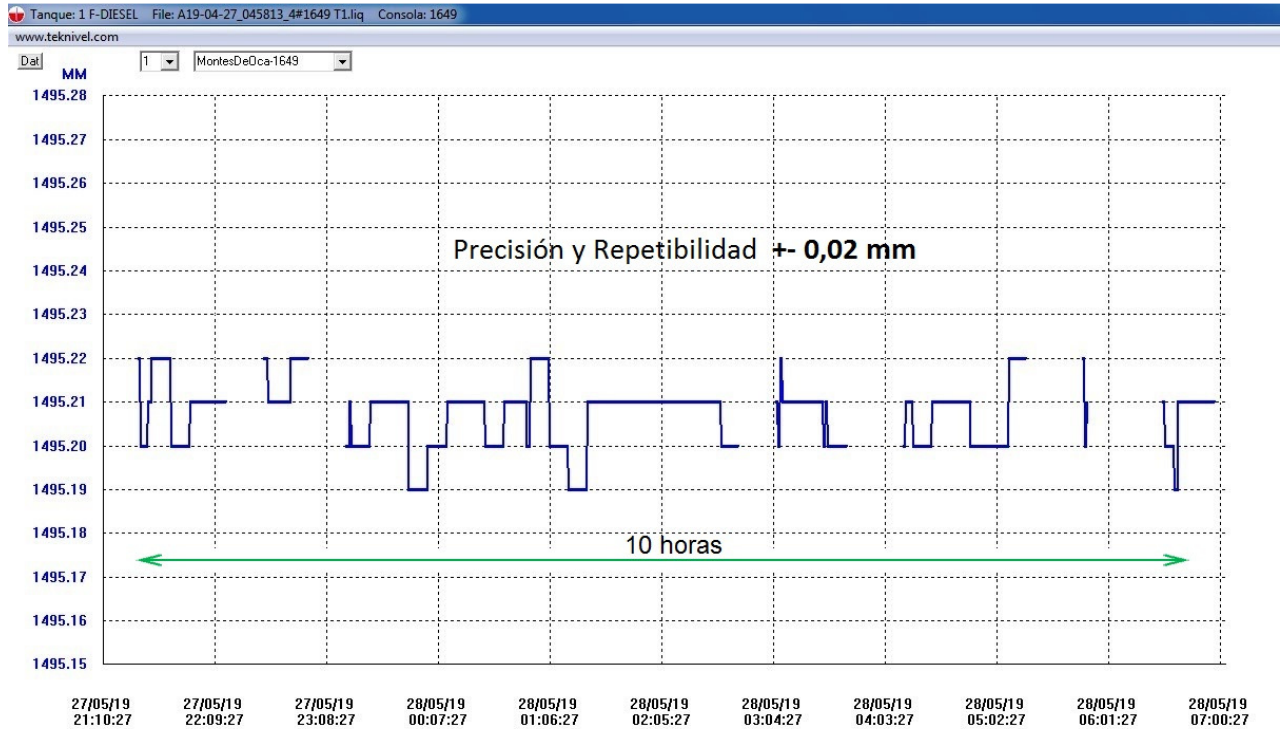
Tanque: 1 F-DIESEL File: A19-04-27_045813_4#1649 T1.liq Consola: 1649

www.teknivel.com

Dat 1 MontesDeOca-1649

MM

1495.28
1495.27
1495.26
1495.25
1495.24
1495.23
1495.22
1495.21
1495.20
1495.19
1495.18
1495.17
1495.16
1495.15

Precisión y Repetibilidad **+- 0,02 mm**

10 horas

27/05/19 21:10:27
27/05/19 22:09:27
27/05/19 23:08:27
28/05/19 00:07:27
28/05/19 01:06:27
28/05/19 02:05:27
28/05/19 03:04:27
28/05/19 04:03:27
28/05/19 05:02:27
28/05/19 06:01:27
28/05/19 07:00:27